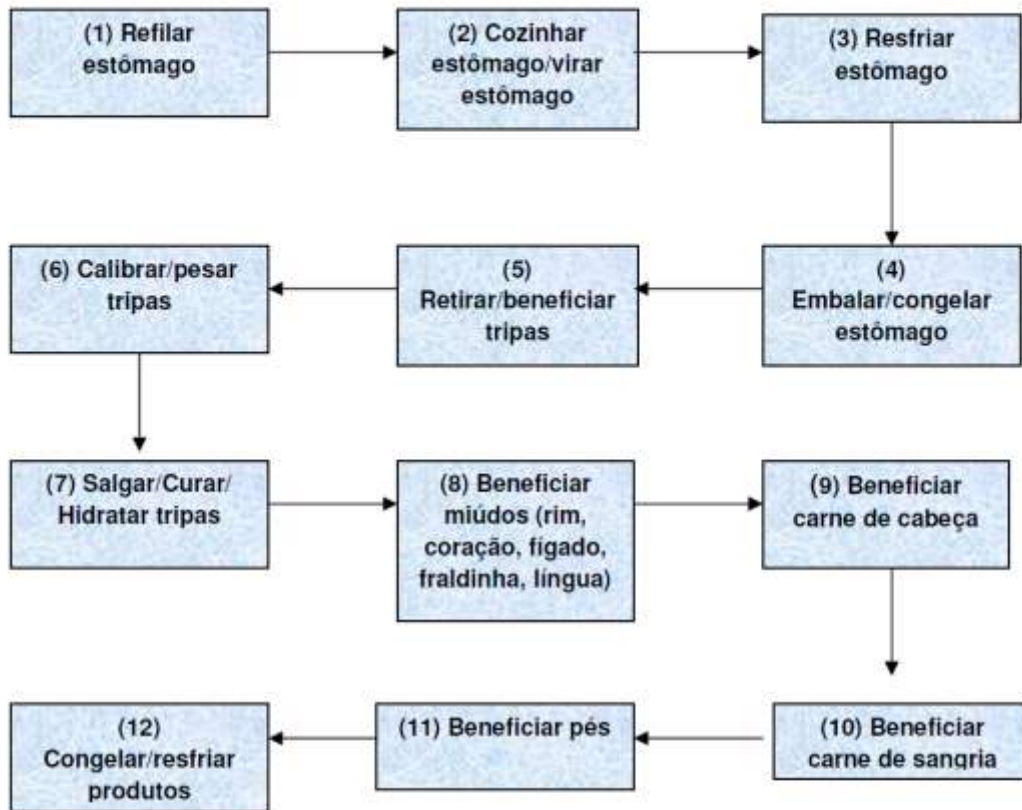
(1) Refilar estômago

(2) Cozinhar estômago/virar estômago

(3) Resfriar estômago

(4) Embalar/congelar estômago

(5) Retirar/beneficiar tripas

(6) Calibrar/pesar tripas

(7) Salgar/Curar/ Hidratar tripas

(8) Beneficiar miúdos (rim, coração, fígado, fraldinha, língua)

(9) Beneficiar carne de cabeça

(10) Beneficiar carne de sangria

(11) Beneficiar pés

(12) Congelar/resfriar produtos